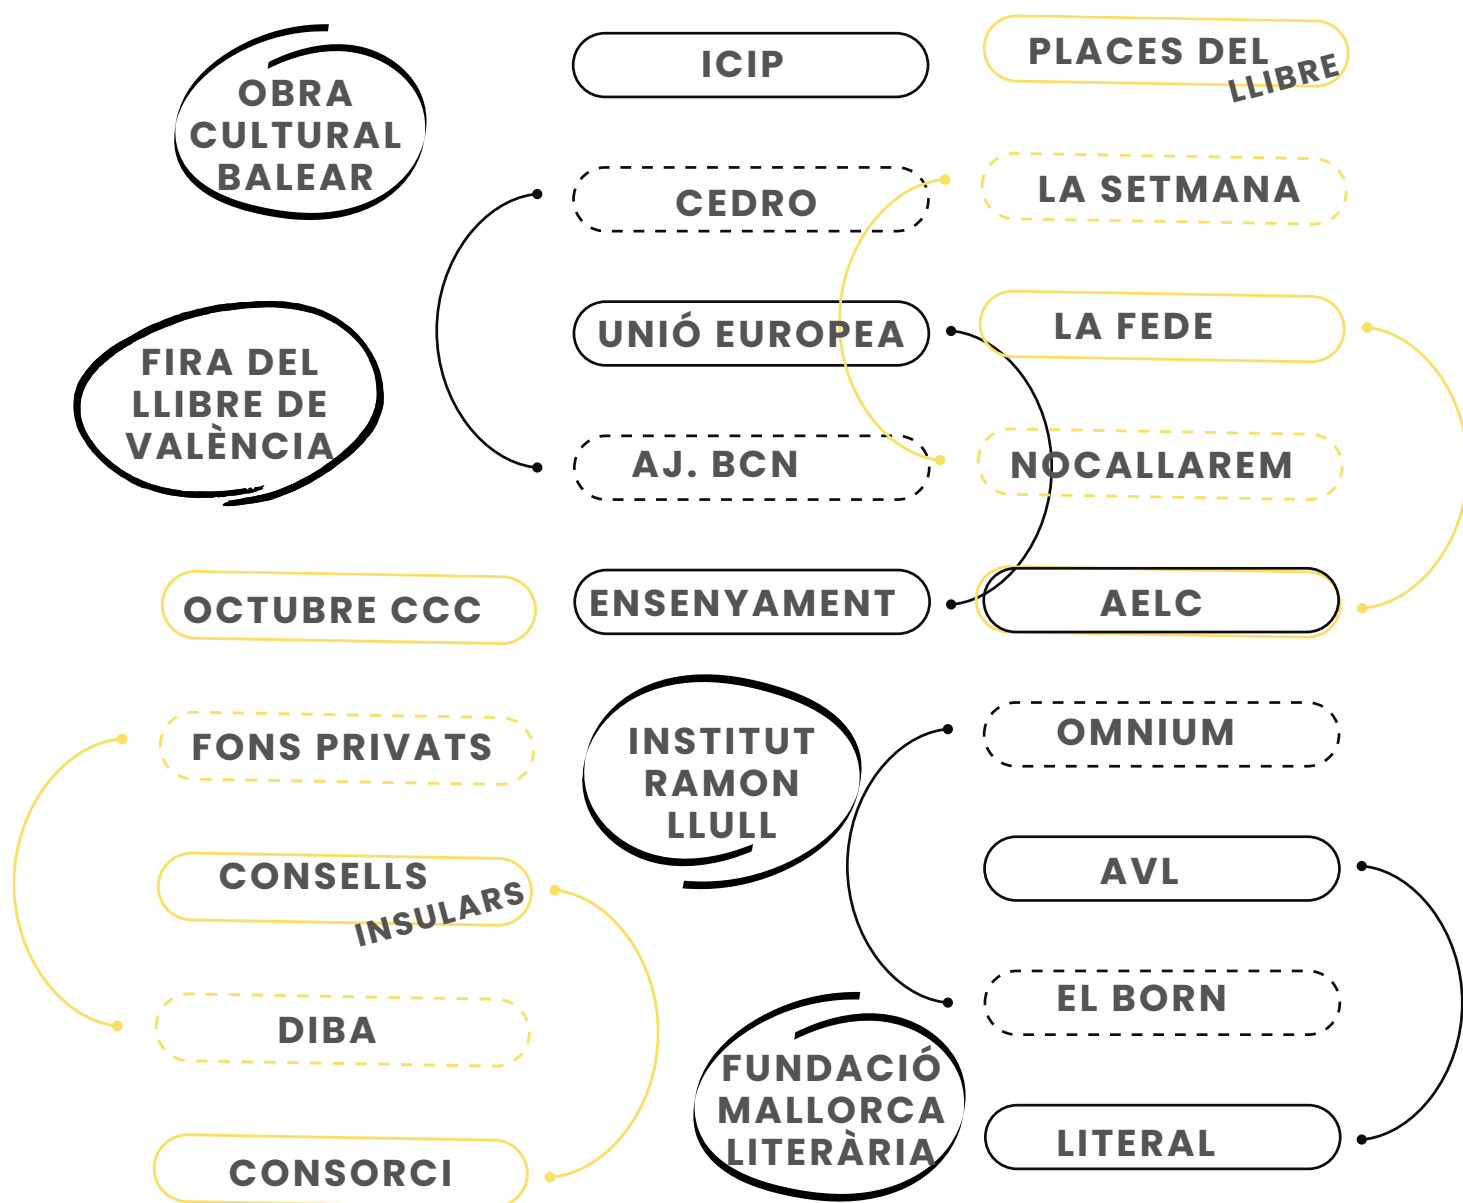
OBRA CULTURAL BALEAR

ICIP

PLACES DEL LLIBRE

CEDRO

LA SETMANA

UNIÓ EUROPEA

LA FEDE

FIRA DEL LLIBRE DE VALÈNCIA

AJ. BCN

NOCALLAREM

OCTUBRE CCC

ENSENYAMENT

AELC

FONS PRIVATS

INSTITUT RAMON LLULL

OMNIUM

CONSELLS INSULARS

AVL

DIBA

EL BORN

FUNDACIÓ MALLORCA LITERÀRIA

CONSORCI

LITERAL